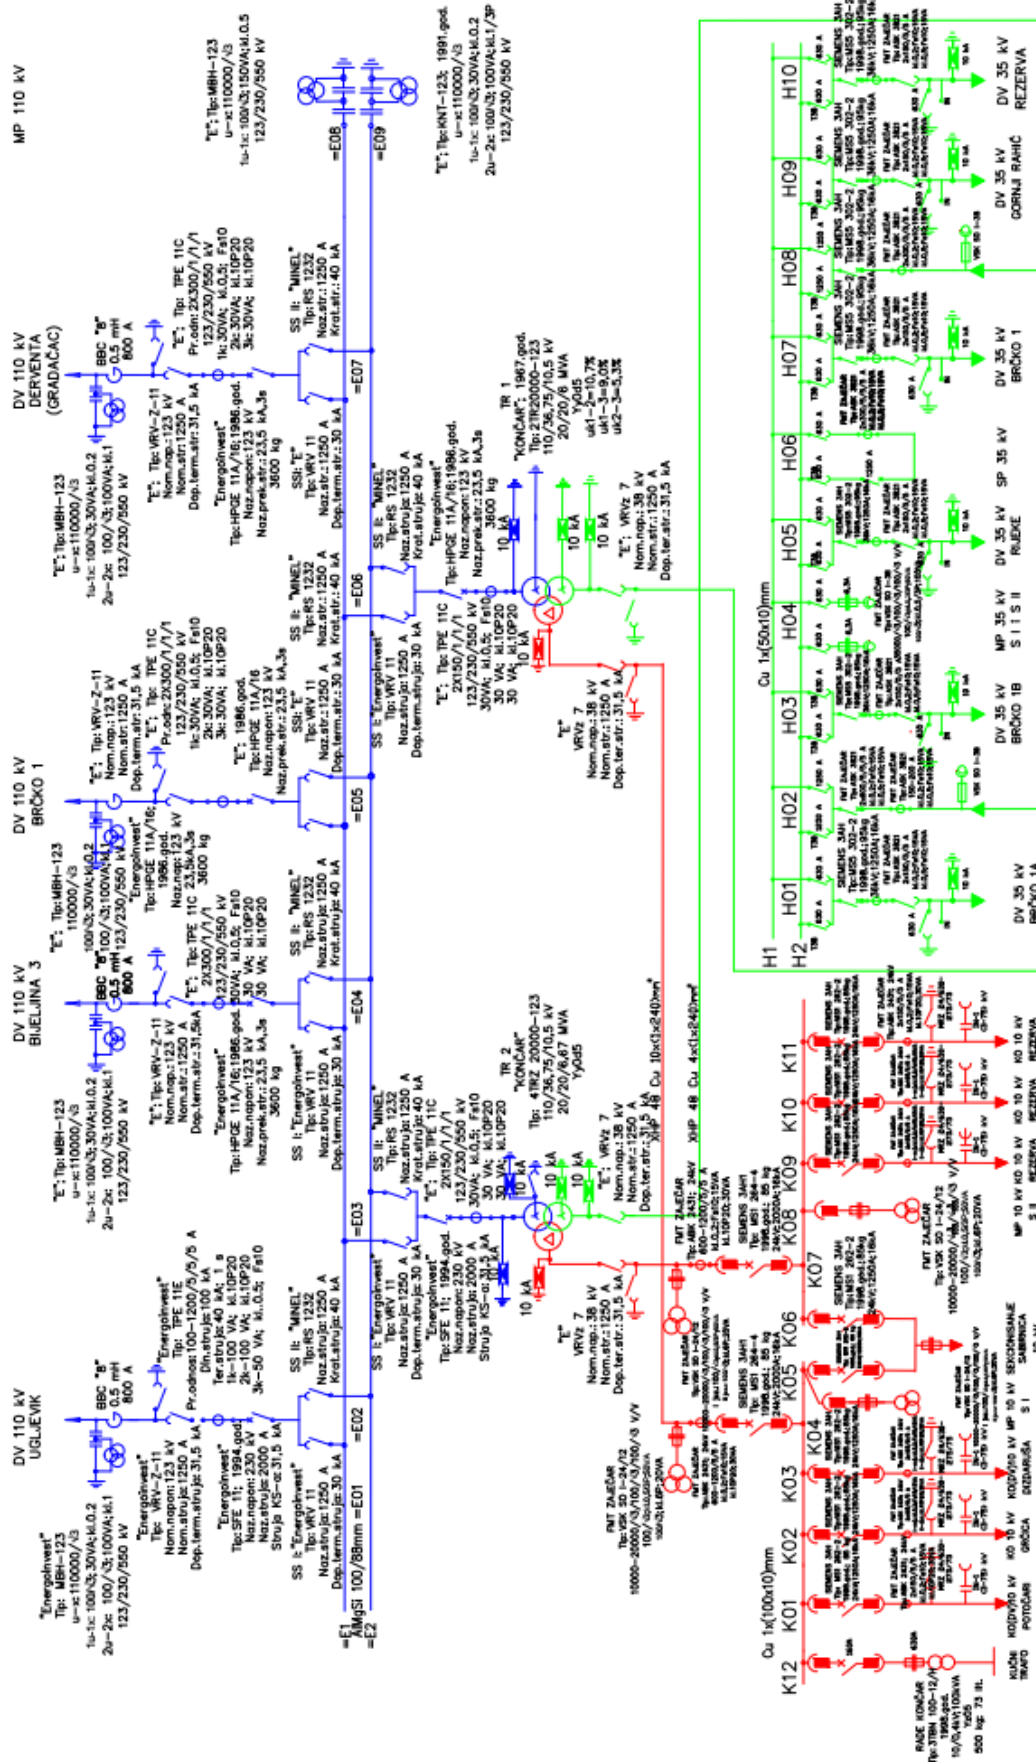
MP 110 kV

DV 110 kV
UGLJEVIK

DV 110 kV
BIJELJINA 3

DV 110 kV
BRČKO 1

DV 110 kV
DERVENTA
(GRADAČAC)

"Energoinvest"
Tip: MBH-123
u=x:110000/√3
1u-1x: 100/√3;30VA;kl.0.2
2u-2x: 100/√3;100VA;kl.1
123/230/550 kV

"E"; Tip:MBH-123
u=x:110000/√3
1u-1x: 100/√3;30VA;kl.0.2
2u-2x: 100/√3;100VA;kl.1
123/230/550 kV

"E"; Tip:MBH-123
110000/√3
100/√3;30VA;kl.0.2
100/√3;100VA;kl.1
123/230/550 kV

"E"; Tip:MBH-123
u=x:110000/√3
1u-1x: 100/√3;30VA;kl.0.2
2u-2x: 100/√3;100VA;kl.1
123/230/550 kV

"E"; Tip:MBH-123
u=x:110000/√3
1u-1x: 100/√3;150VA;kl.0.5
123/230/550 kV

"E"; Tip:KNT-123; 1991.god.
u=x:110000/√3
1u-1x: 100/√3;30VA;kl.0.2
2u-2x: 100/√3;100VA;kl.1/3P
123/230/550 kV

BBC "B"
0.5 mH
800 A

"Energoinvest"
Tip: VRV-Z-11
Nom.napon:123 kV
Nom.struja:1250 A
Dop.term.struja:31,5 kA

"Energoinvest"
Tip: TPE 11E
Pr.odnos:100-1200/5/5/5 A
Din.struja:100 kA
Ter.struja:40 kA; 1 s
1k-100 VA; kl.10P20
2k-100 VA; kl.10P20
3k-50 VA; kl.0.5; Fs10

"Energoinvest"
Tip:SFE 11; 1994.god.
Naz.napon:230 kV
Naz.struja:2000 A
Struja KS-a:31,5 kA

SS II: "MINEL"
Tip:RS 1232
Naz.struja:1250 A
Krat.struja:40 kA

SS I:"Energoinvest"
Tip:VRV 11
Naz.struja:1250 A
Dop.term.struja:30 kA

"E"; Tip:VRV-Z-11
Nom.nap.:123 kV
Nom.str.:1250 A
Dop.term.struja:31,5kA

"E"; Tip: TPE 11C
2X300/1/1/1
123/230/550 kV
30VA; kl.0,5; Fs10
30 VA; kl.10P20
30 VA; kl.10P20

"Energoinvest"
Tip:HPGE 11A/16;1986.god.
Naz.napon:123 kV
Naz.prek.str.:23,5 kA,3s
3600 kg

"Energoinvest"
Tip:HPGE 11A/16;
1986.god.
Naz.nap.:123 kV
Naz.prek.str.:23,5kA,3s
3600 kg

"E"; Tip:VRV-Z-11
Nom.nap.:123 kV
Nom.str.:1250 A
Nom.term.str.:31,5 kA
Dop.term.str.

"E"; Tip: TPE 11C
Pr.odn: 2X300/1/1/1
123/230/550 kV
1k:30VA; kl.0,5; Fs10
2k:30VA; kl.10P20
3k:30VA; kl.10P20

"E"; 1986.god.
Tip:HPGE 11A/16
Naz.napon:123 kV
Naz.prek.str.:23,5 kA,3s

SSI:"E"
Tip:VRV 11
Naz.str.:1250 A
Dop.term.str.:30 kA

"E"; Tip: TPE 11C
Pr.odn: 2X300/1/1/1
123/230/550 kV
1k:30VA; kl.0,5; Fs10
2k:30VA; kl.10P20
3k:30VA; kl.10P20

"Energoinvest"
Tip:HPGE 11A/16;1986.god.
Naz.napon:123 kV
Naz.prek.str.:23,5 kA,3s
3600 kg

SS II: "MINEL"
Tip:RS 1232
Naz.str.:1250 A
Krat.str.:40 kA

SSI:"E"
Tip:VRV 11
Naz.str.:1250 A
Dop.term.str.:30 kA

SS II: "MINEL"
Tip:RS 1232
Naz.struja:1250 A
Krat.struja:40 kA

SS I:"Energoinvest"
Tip:VRV 11
Naz.struja:1250 A
Dop.term.struja:30 kA

"E"; Tip: TPE 11C
2X150/1/1/1
123/230/550 kV
30VA; kl.0,5; Fs10
30 VA; kl.10P20
30 VA; kl.10P20

"Energoinvest"
Tip:HPGE 11A/16;1986.god.
Naz.napon:123 kV
Naz.prek.str.:23,5 kA,3s
3600 kg

TR 1
"KONČAR"; 1967.god.
Tip:2TR20000-123
110/36,75/10,5 kV
20/20/6 MVA
Yy0d5
uk1-2=10,7%
uk1-3=9,0%
uk2-3=5,3%

TR 2
"KONČAR"
Tip: 4TRZ 20000-123
110/36,75/10,5 kV
20/20/6,67 MVA
Yy0d5

"E"; Tip: TPE 11C
2X150/1/1/1
123/230/550 kV
30VA; kl.0,5; Fs10
30 VA; kl.10P20
30 VA; kl.10P20

"E"; VRVz 7
Nom.nap.:38 kV
Nom.str.:1250 A
Dop.ter.str.:31,5 kA

"E"
VRVz 7
Nom.nap.:38 kV
Nom.str.:1250 A
Dop.ter.str.:31,5 kA

"E"; VRVz 7
Nom.nap.:38 kV
Nom.str.:1250 A
Dop.ter.str.:31,5 kA

"E"
VRVz 7
Nom.nap.:38 kV
Nom.str.:1250 A
Dop.ter.str.:31,5 kA

10 kA
10 kA
10 kA
10 kA
10 kA
10 kA

XHP 48 Cu 10x(1x240)mm²
XHP 48 Cu 4x(1x240)mm²

AlMgSi 100/88mm
=E1
=E2
=E01
=E02
=E03
=E04
=E05
=E06
=E07
=E08
=E09

Cu 1x(50x10)mm
H1
H2
H01
H02
H03
H04
H05
H06
H07
H08
H09
H10

DV 35 kV
BRČKO 1A

DV 35 kV
BRČKO 1B

MP 35 kV
S I i S II

DV 35 kV
RIJEKE

SP 35 kV

DV 35 kV
BRČKO 1

DV 35 kV
GORNJI RAHIĆ

DV 35 kV
REZERVA

SIEMENS 3AH
Tip:MSS 302-2
1998.god.;195kg
36kV;1250A;16kA

FMT ZAJEČAR

Cu 1x(100x10)mm
K12
K01
K02
K03
K04
K05
K06
K07
K08
K09
K10
K11

FMT ZAJEČAR
Tip:VSK SD I-24/12
10000-20000/√3/100/√3/100/3 V/V
100/√3;kl.0P;30VA

FMT ZAJEČAR
Tip:AMK 24/3I; 24kV
650-1200/5/5 A

SIEMENS 3AH
Tip: MSI 264-4
1996.god.; 85 kg
24kV;2000A;16kA

SIEMENS 3AH
Tip:MSS 262-2
1998.god.;85kg
24kV;1250A;16kA

RADE KONČAR
Tip:3TBN 100-12/I
1968.god.
10/0,4kV;100kVA
Yz5
500 kg; 73 lit.

KUĆNI TRAFO

KO(D)10 kV
POTOČARI

KO 10 kV
GROČA

KO(D)10 kV
DIZDARUŠA

MP 10 kV
S I

SEKCIONISANJE
SABIRNICE

MP 10 kV
S II

KO 10 kV
REZERVA

KO 10 kV
REZERVA

KO 10 kV